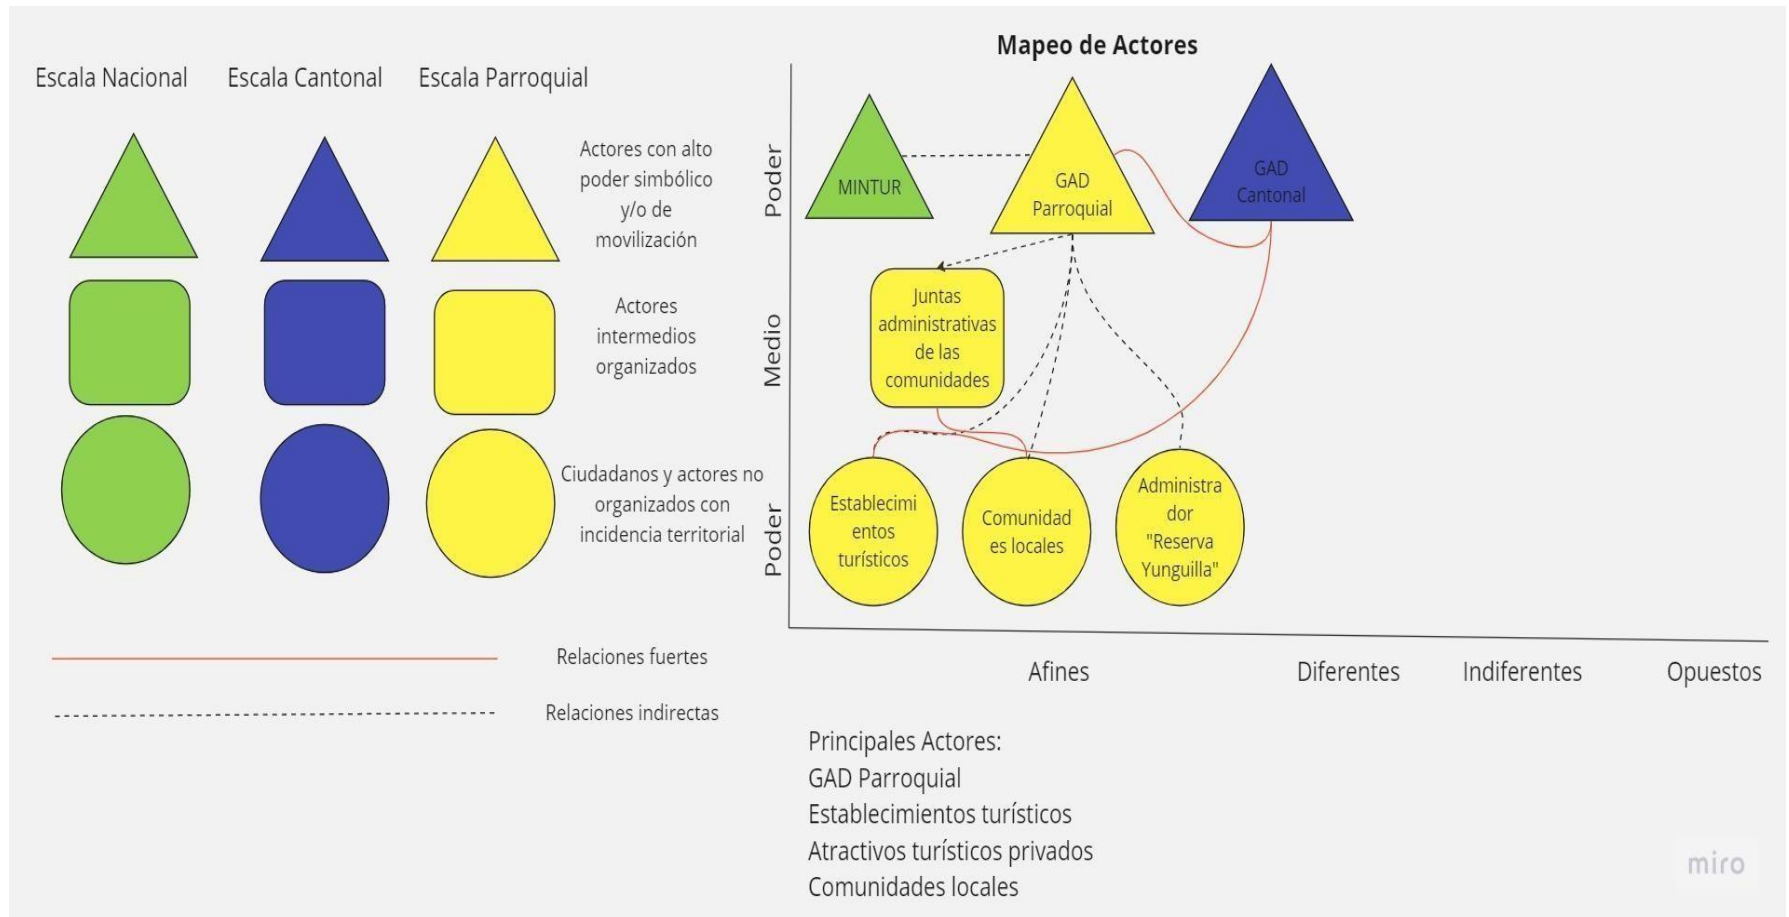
Escala Nacional Escala Cantonal Escala Parroquial

Actores con alto poder simbólico y/o de movilización

Actores intermedios organizados

Ciudadanos y actores no organizados con incidencia territorial

Relaciones fuertes

Relaciones indirectas

Mapeo de Actores

Poder

Medio

Poder

MINTUR

GAD Parroquial

GAD Cantonal

Juntas administrativas de las comunidades

Establecimi entos turísticos

Comunidad es locales

Administra dor "Reserva Yunguilla"

Afines Diferentes Indiferentes Opuestos

Principales Actores:
GAD Parroquial
Establecimientos turísticos
Atractivos turísticos privados
Comunidades locales

miro